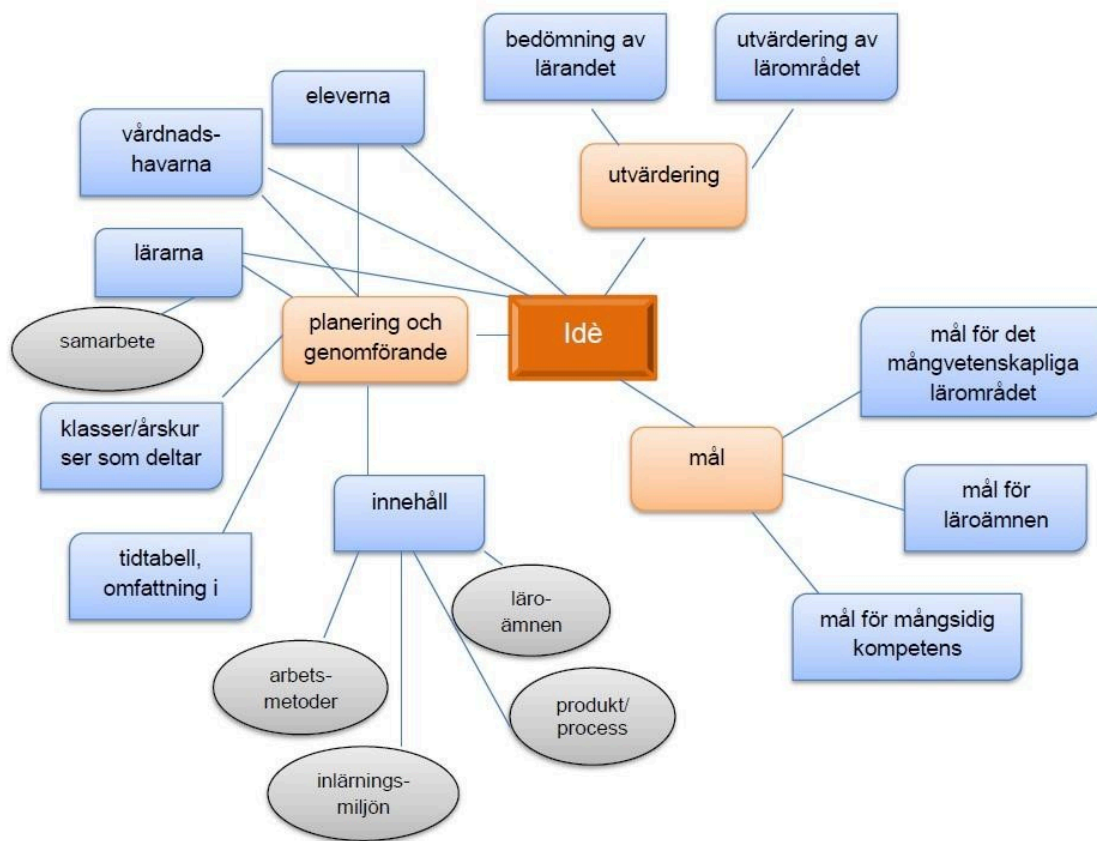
bedömning av lärandet

utvärdering av lärområdet

eleverna

vårdnads-havarna

utvärdering

lärarna

samarbete

planering och genomförande

Idè

mål för det mångvetenskapliga lärområdet

klasser/årskurser som deltar

mål

innehåll

mål för läroämnen

tidtabell, omfattning i

läro-ämnen

mål för mångsidig kompetens

arbets-metoder

produkt/process

inlärnings-miljön